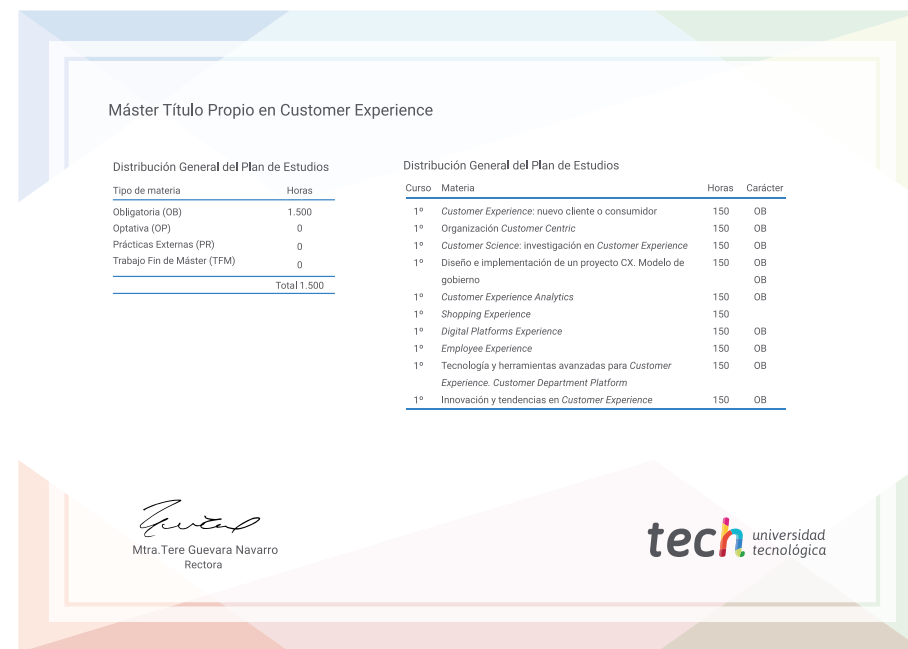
Máster Título Propio en Customer Experience

Distribución General del Plan de Estudios

| Tipo de materia | Horas |
|---|---|
| Obligatoria (OB) | 1.500 |
| Optativa (OP) | 0 |
| Prácticas Externas (PR) | 0 |
| Trabajo Fin de Máster (TFM) | 0 |
| | Total 1.500 |

Distribución General del Plan de Estudios

| Curso | Materia | Horas | Carácter |
|---|---|---|---|
| 1º | Customer Experience: nuevo cliente o consumidor | 150 | OB |
| 1º | Organización Customer Centric | 150 | OB |
| 1º | Customer Science: investigación en Customer Experience | 150 | OB |
| 1º | Diseño e implementación de un proyecto CX. Modelo de gobierno | 150 | OB |
| | | | OB |
| 1º | Customer Experience Analytics | 150 | OB |
| 1º | Shopping Experience | 150 | |
| 1º | Digital Platforms Experience | 150 | OB |
| 1º | Employee Experience | 150 | OB |
| 1º | Tecnología y herramientas avanzadas para Customer Experience. Customer Department Platform | 150 | OB |
| 1º | Innovación y tendencias en Customer Experience | 150 | OB |

Mtra.Tere Guevara Navarro
Rectora

tech universidad tecnológica